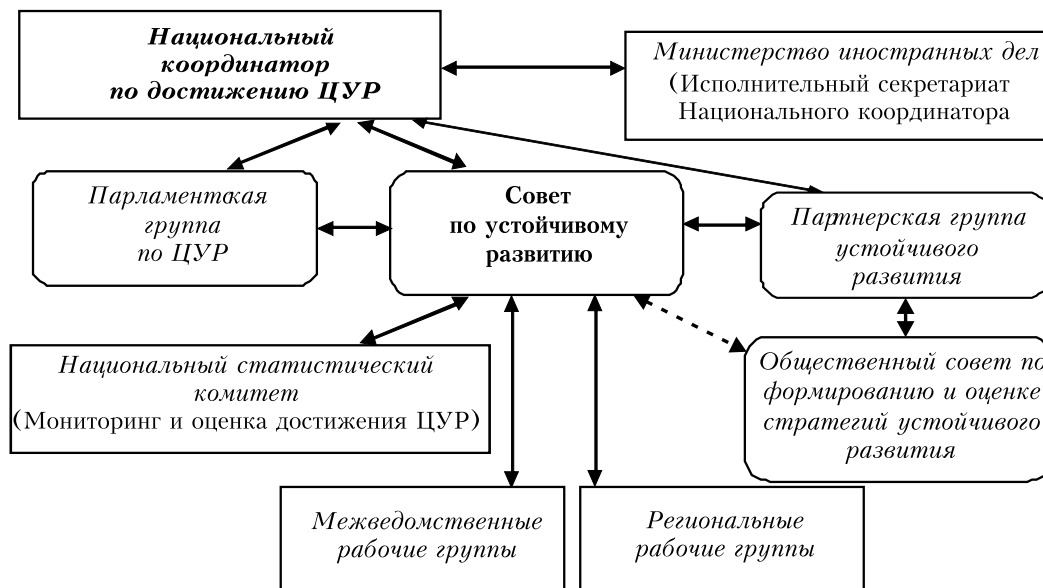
Национальный координатор по достижению ЦУР

Министерство иностранных дел (Исполнительный секретариат Национального координатора

Парламенткая группа по ЦУР

Совет по устойчивому развитию

Партнерская группа устойчивого развития

Национальный статистический комитет (Мониторинг и оценка достижения ЦУР)

Общественный совет по формированию и оценке стратегий устойчивого развития

Межведомственные рабочие группы

Региональные рабочие группы